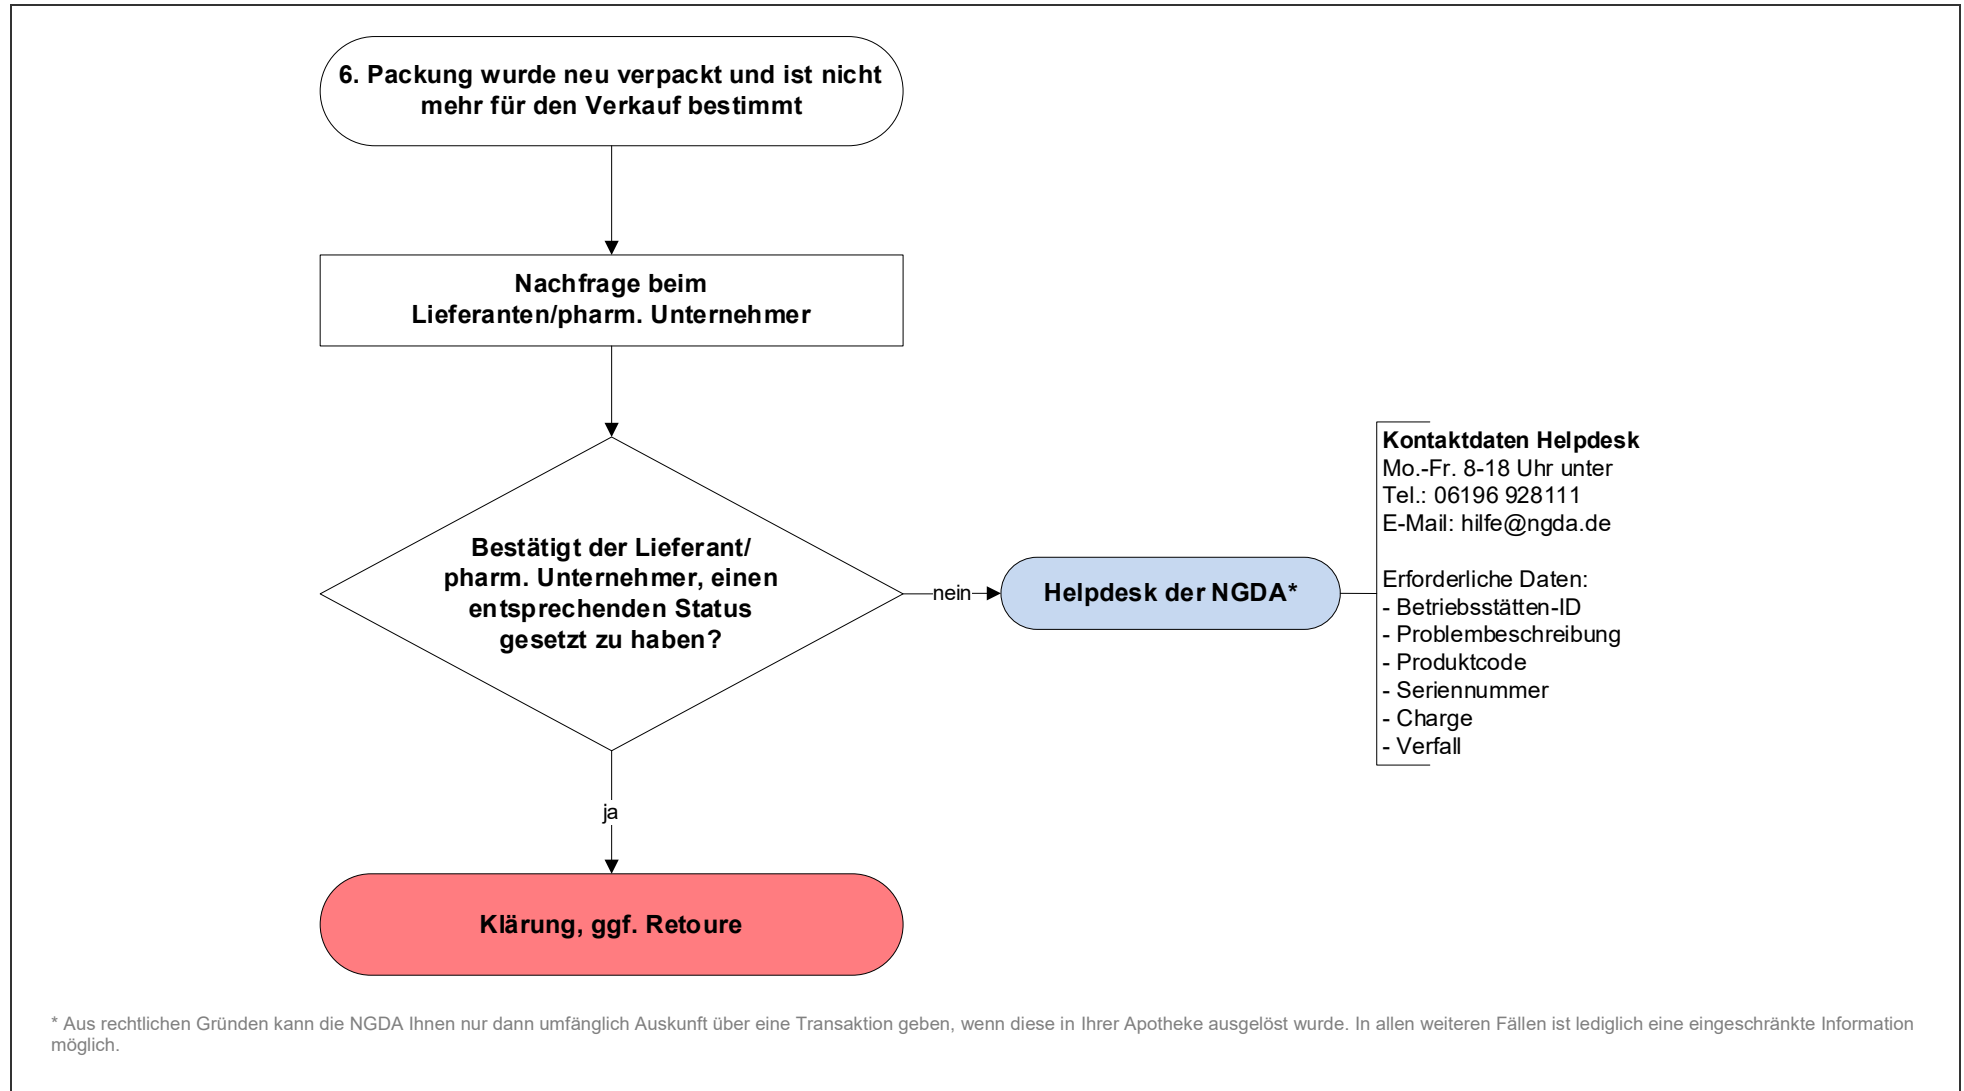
6. Packung wurde neu verpackt und ist nicht mehr für den Verkauf bestimmt

Nachfrage beim Lieferanten/pharm. Unternehmer

Bestätigt der Lieferant/ pharm. Unternehmer, einen entsprechenden Status gesetzt zu haben?

nein

Helpdesk der NGDA*

Kontaktdaten Helpdesk
Mo.-Fr. 8-18 Uhr unter
Tel.: 06196 928111
E-Mail: hilfe@ngda.de

Erforderliche Daten:
- Betriebsstätten-ID
- Problembeschreibung
- Produktcode
- Seriennummer
- Charge
- Verfall

ja

Klärung, ggf. Retoure

* Aus rechtlichen Gründen kann die NGDA Ihnen nur dann umfänglich Auskunft über eine Transaktion geben, wenn diese in Ihrer Apotheke ausgelöst wurde. In allen weiteren Fällen ist lediglich eine eingeschränkte Information möglich.